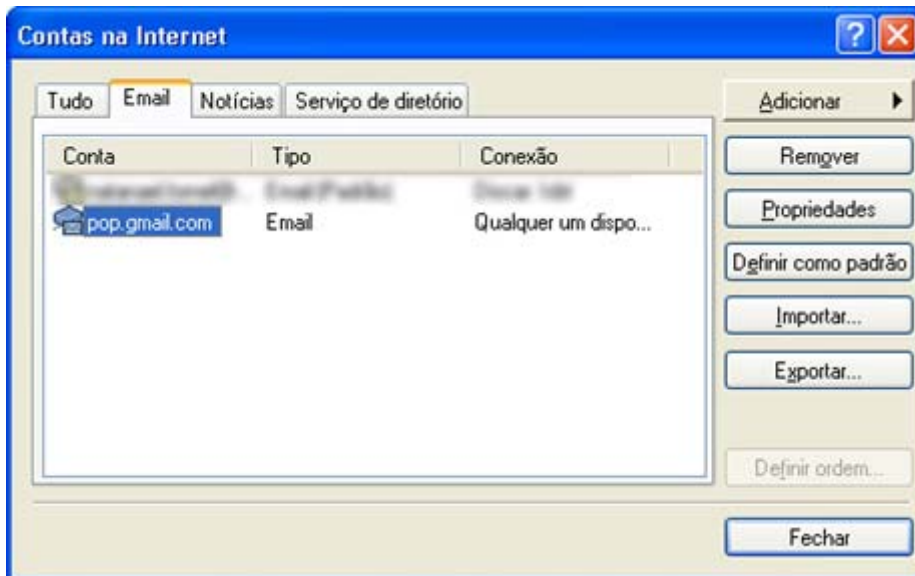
Contas na Internet

Tudo | Email | Notícias | Serviço de diretório

| Conta | Tipo | Conexão |
|---|---|---|
| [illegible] | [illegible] | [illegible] |
| pop.gmail.com | Email | Qualquer um dispo... |

Adicionar

Remover

Propriedades

Definir como padrão

Importar...

Exportar...

Definir ordem...

Fechar